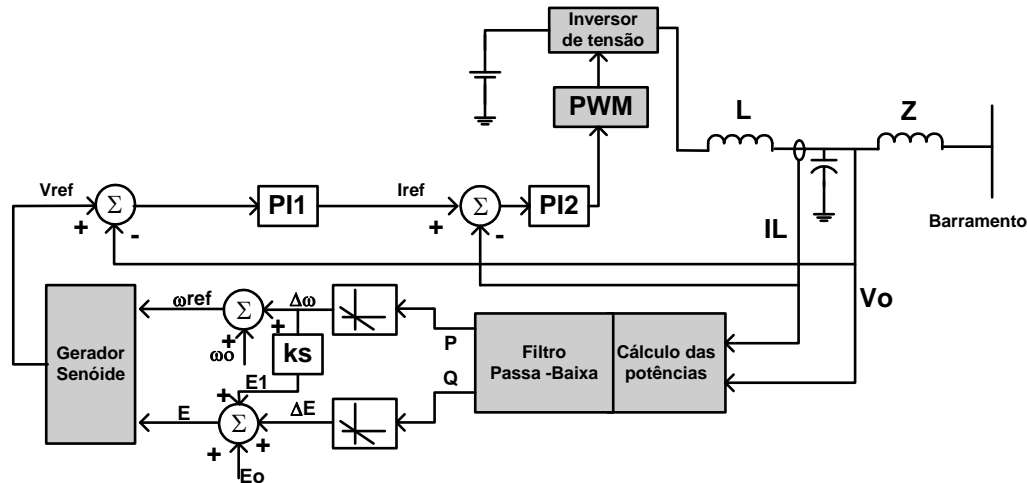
Inversor de tensão

PWM

L

Z

Vref

$\Sigma$

PI1

Iref

$\Sigma$

PI2

+

-

+

-

IL

Barramento

Vo

$\omega$ref

$\Sigma$

$\Delta\omega$

+

+

$\omega$o

ks

P

Filtro Passa -Baixa

Cálculo das potências

Gerador Senóide

E1

Q

+

E

$\Sigma$

$\Delta$E

+

+

Eo